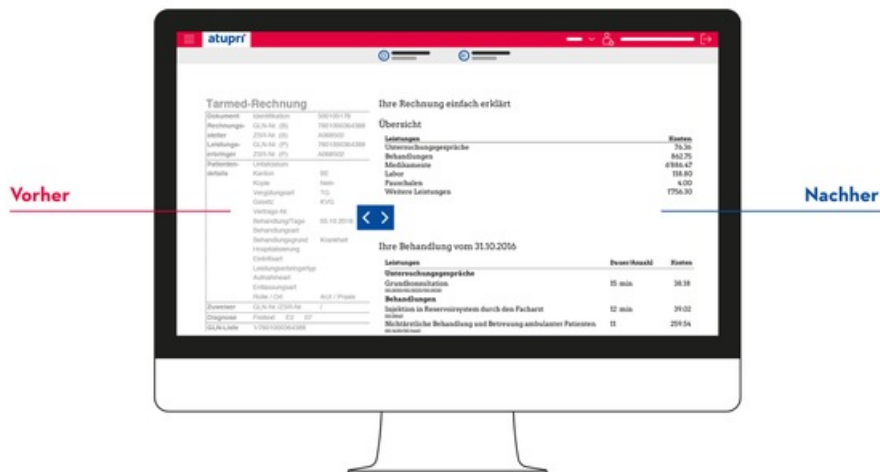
atupri

Vorher

Nachher

Tarmed-Rechnung

| Dokument | Identifikation | 500105178 |
|---|---|---|
| Rechnungs-steller | GLN-Nr. (B) | 7601000364389 |
| | ZSR-Nr. (B) | A068502 |
| Leistungs-erbringer | GLN-Nr. (P) | 7601000364389 |
| | ZSR-Nr. (P) | A068502 |
| Patienten-details | Unfalldatum | |
| | Kanton | BE |
| | Kopie | Nein |
| | Vergütungsart | TG |
| | Gesetz | KVG |
| | Vertrags-Nr. | |
| | Behandlung/Tage | 31.10.2016 |
| | Behandlungsart | |
| | Behandlungsgrund | Krankheit |
| | Hospitalisierung | |
| | Eintrittsart | |
| | Leistungserbringertyp | |
| | Aufnahmeart | |
| | Entlassungsart | |
| | Rolle / Ort | Arzt / Praxis |
| Zuweiser | GLN-Nr./ZSR-Nr. | |
| Diagnose | Freitext | E2 E7 |
| GLN-Liste | 17601000364389 | |

Ihre Rechnung einfach erklärt

Übersicht

| Leistungen | Kosten |
|---|---|
| Untersuchungsgespräche | 76.36 |
| Behandlungen | 862.75 |
| Medikamente | 6986.47 |
| Labor | 118.80 |
| Pauschalen | 4.00 |
| Weitere Leistungen | 1756.30 |

Ihre Behandlung vom 31.10.2016

| Leistungen | Dauer (Anzahl) | Kosten |
|---|---|---|
| Untersuchungsgespräche | | |
| Grundkonsultation | 15 min | 38.18 |
| Behandlungen | | |
| Injektion in Reservoirsystem durch den Facharzt | 12 min | 39.02 |
| Nichtärztliche Behandlung und Betreuung ambulanter Patienten | 11 | 259.54 |